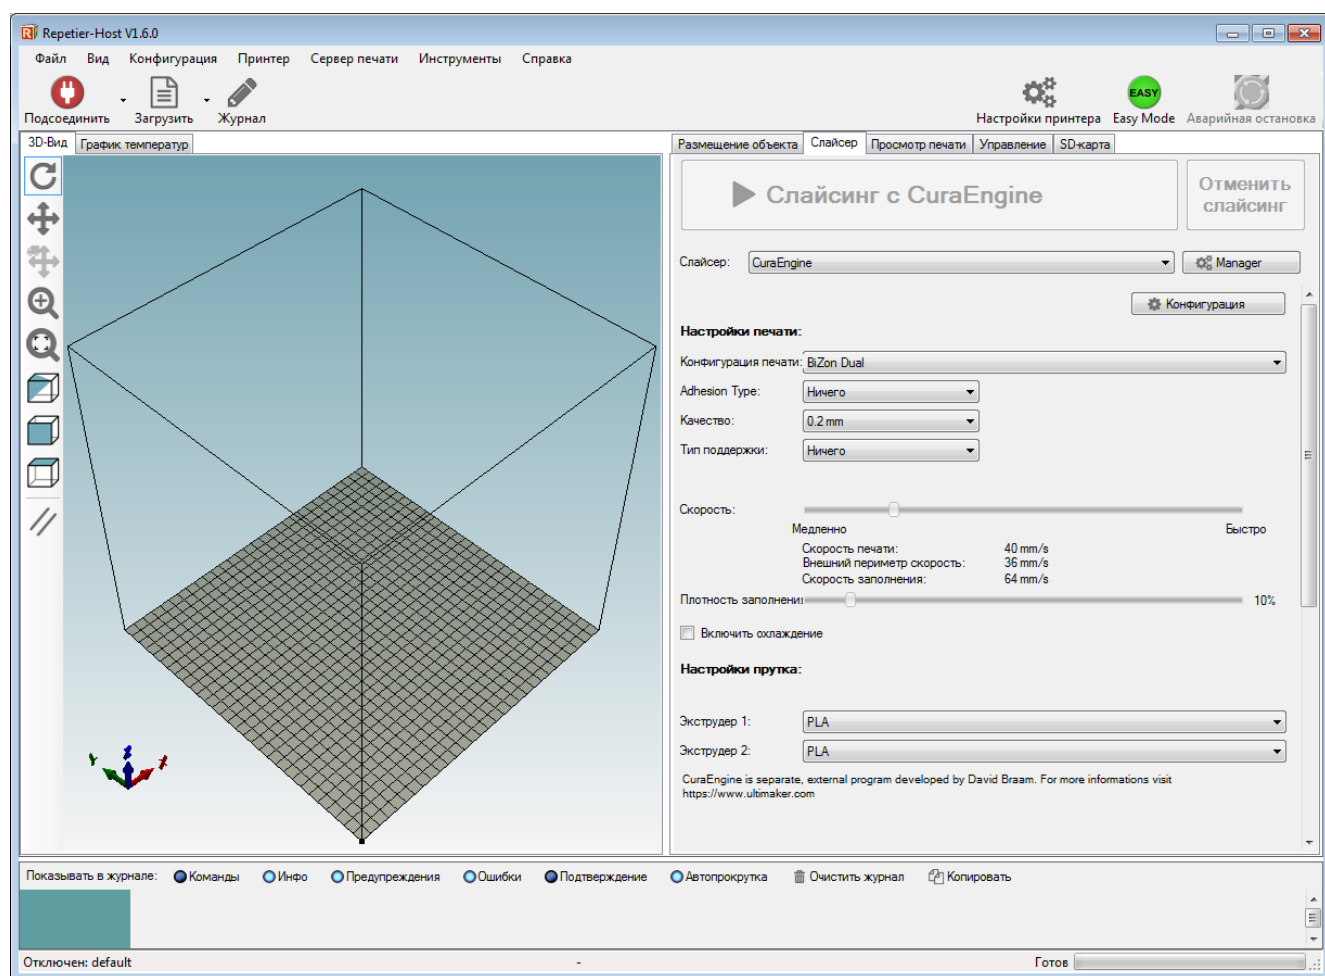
Repetier-Host V1.6.0

Файл Вид Конфигурация Принтер Сервер печати Инструменты Справка

Подсоединить Загрузить Журнал

Настройки принтера Easy Mode Аварийная остановка

EASY

3D-Вид График температур

Размещение объекта Слайсер Просмотр печати Управление SD-карта

Слайсинг с CuraEngine

Отменить слайсинг

Слайсер: CuraEngine Manager

Конфигурация

Настройки печати:

Конфигурация печати: BiZon Dual

Adhesion Type: Ничего

Качество: 0.2 mm

Тип поддержки: Ничего

Скорость:

Медленно Быстро

Скорость печати: 40 mm/s
Внешний периметр скорость: 36 mm/s
Скорость заполнения: 64 mm/s

Плотность заполнени: 10%

Включить охлаждение

Настройки прутка:

Экструдер 1: PLA

Экструдер 2: PLA

CuraEngine is separate, external program developed by David Braam. For more informations visit https://www.ultimaker.com

Показывать в журнале: Команды Инфо Предупреждения Ошибки Подтверждение Автопрокрутка Очистить журнал Копировать

Отключен: default - Готов